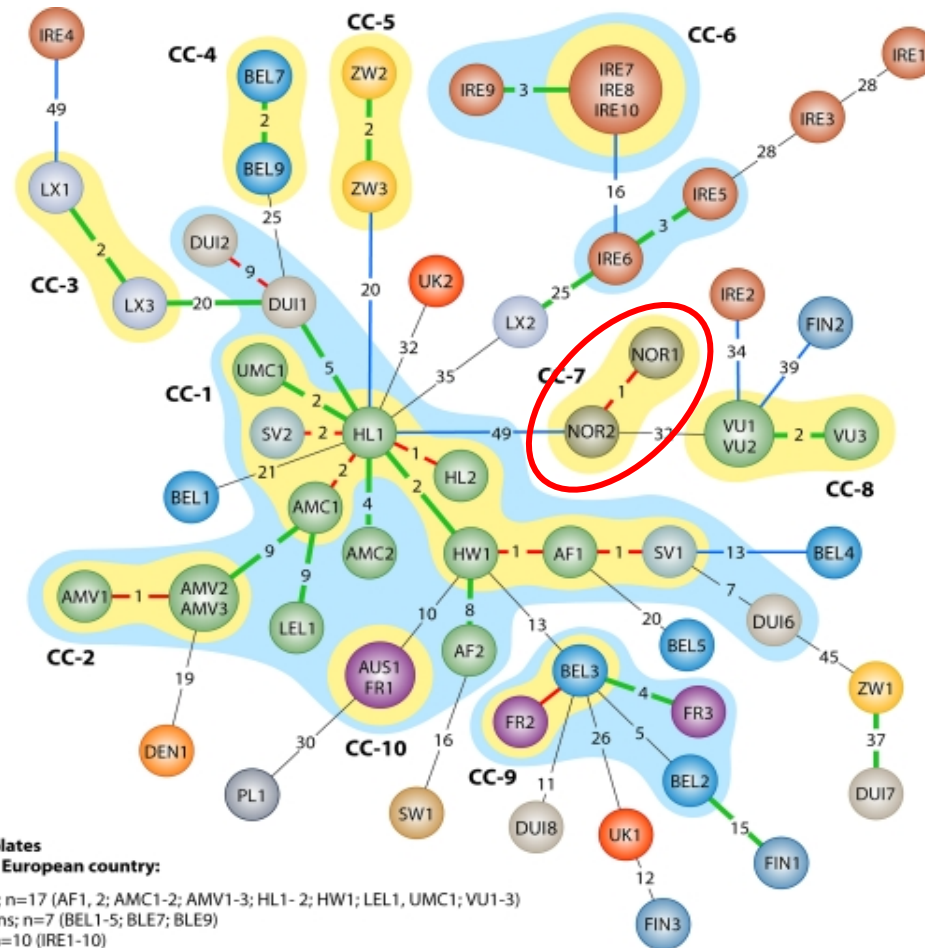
IRE4
49
LX1
2
LX3
CC-3
20
CC-4
BEL7
2
BEL9
25
DUI2
9
DUI1
CC-5
ZW2
2
ZW3
20
CC-6
IRE9
3
IRE7
IRE8
IRE10
16
IRE1
28
IRE3
28
IRE5
3
IRE6
25
LX2
UK2
32
35
5
UMC1
2
CC-1
SV2
2
HL1
2
1
HL2
2
21
BEL1
AMC1
4
AMC2
49
CC-7
NOR1
1
NOR2
32
IRE2
34
FIN2
39
VU1
VU2
2
VU3
CC-8
9
AMV1
1
AMV2
AMV3
CC-2
19
DEN1
9
LEL1
HW1
1
AF1
1
SV1
13
BEL4
7
DUI6
45
ZW1
37
DUI7
20
BEL5
10
AUS1
FR1
CC-10
30
PL1
8
AF2
16
SW1
13
BEL3
4
FR3
FR2
CC-9
11
DUI8
26
UK1
12
FIN3
5
BEL2
15
FIN1
lates
European country:
n=17 (AF1, 2; AMC1-2; AMV1-3; HL1- 2; HW1; LEL1, UMC1; VU1-3)
ns; n=7 (BEL1-5; BLE7; BLE9)
=10 (IRE1-10)